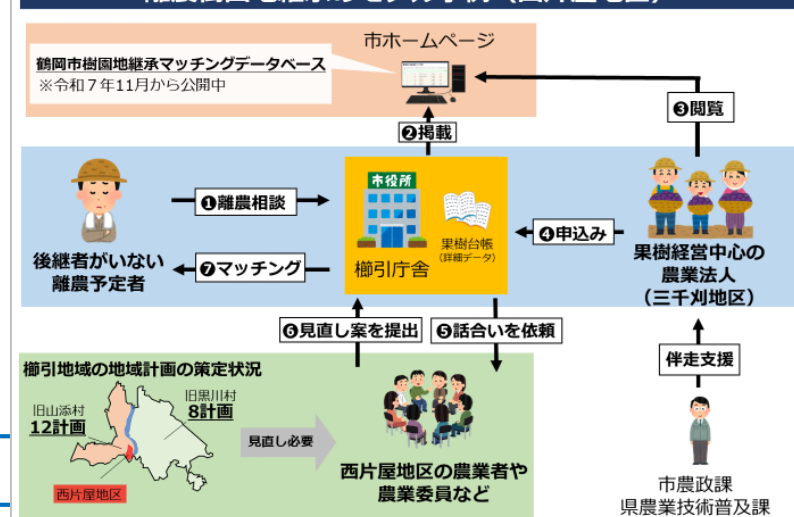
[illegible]

市ホームページ

鶴岡市樹園地継承マッチングデータベース
※令和７年11月から公開中

❷掲載

❸閲覧

❶離農相談

市役所

果樹台帳
（詳細データ）

櫛引庁舎

❹申込み

果樹経営中心の
農業法人
（三千刈地区）

後継者がいない
離農予定者

❼マッチング

❻見直し案を提出

❺話合いを依頼

伴走支援

櫛引地域の地域計画の策定状況

旧黒川村
8計画

旧山添村
12計画

西片屋地区

見直し必要

西片屋地区の農業者や
農業委員など

市農政課
県農業技術普及課